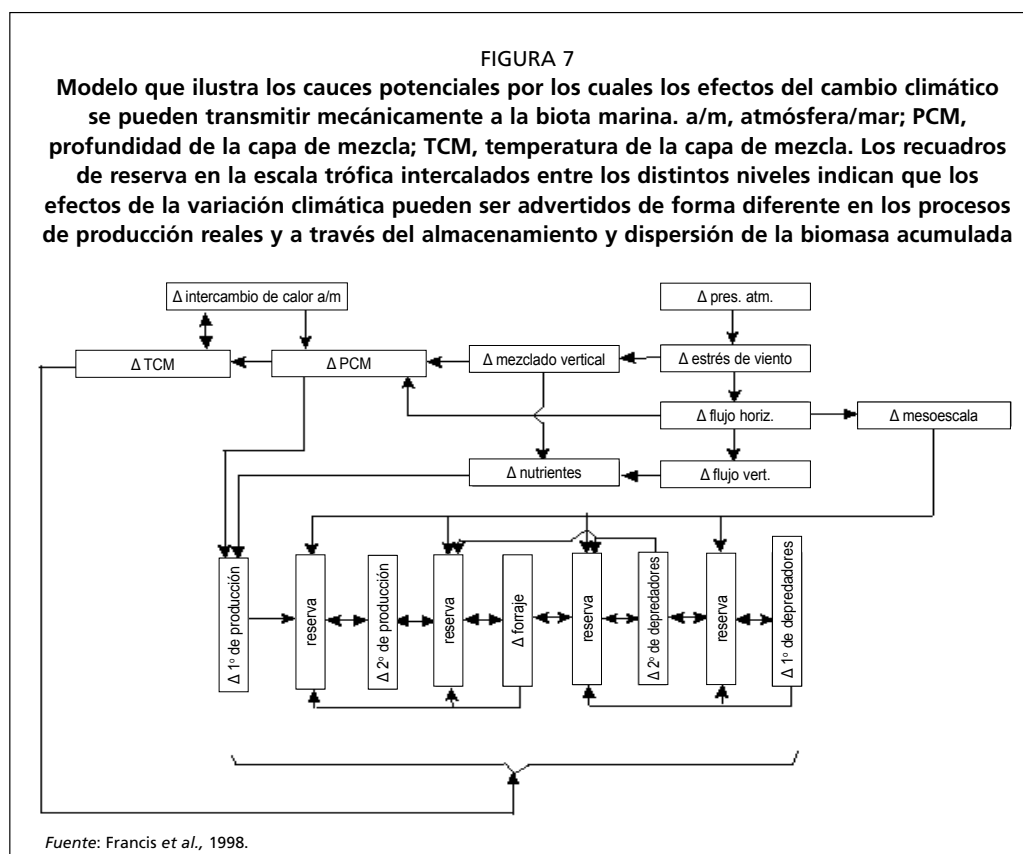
FIGURA 7

**Modelo que ilustra los cauces potenciales por los cuales los efectos del cambio climático se pueden transmitir mecánicamente a la biota marina. a/m, atmósfera/mar; PCM, profundidad de la capa de mezcla; TCM, temperatura de la capa de mezcla. Los recuadros de reserva en la escala trófica intercalados entre los distintos niveles indican que los efectos de la variación climática pueden ser advertidos de forma diferente en los procesos de producción reales y a través del almacenamiento y dispersión de la biomasa acumulada**

Δ intercambio de calor a/m

Δ pres. atm.

Δ TCM

Δ PCM

Δ mezclado vertical

Δ estrés de viento

Δ flujo horiz.

Δ mesoescala

Δ nutrientes

Δ flujo vert.

Δ 1° de producción

reserva

Δ 2° de producción

reserva

Δ forraje

reserva

Δ 2° de depredadores

reserva

Δ 1° de depredadores

*Fuente*: Francis *et al.,* 1998.